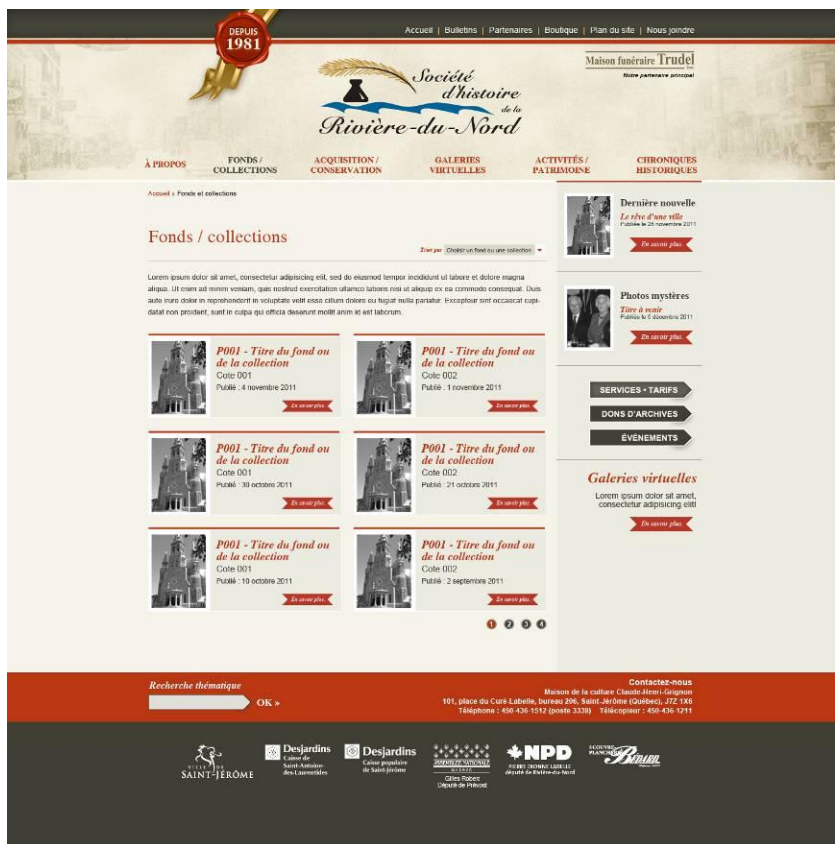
DEPUIS
1981

Accueil | Bulletins | Partenaires | Boutique | Plan du site | Nous joindre

Maison funéraire Trudel
Notre partenaire principal

Société d'histoire de la Rivière-du-Nord

À PROPOS | FONDS / COLLECTIONS | ACQUISITION / CONSERVATION | GALERIES VIRTUELLES | ACTIVITÉS / PATRIMOINE | CHRONIQUES HISTORIQUES

Accueil » Fonds et collections

Fonds / collections

Trier par Choisir un fond ou une collection

Lorem ipsum dolor sit amet, consectetur adipisicing elit, sed do eiusmod tempor incididunt ut labore et dolore magna aliqua. Ut enim ad minim veniam, quis nostrud exercitation ullamco laboris nisi ut aliquip ex ea commodo consequat. Duis aute irure dolor in reprehenderit in voluptate velit esse cillum dolore eu fugiat nulla pariatur. Excepteur sint occaecat cupidatat non proident, sunt in culpa qui officia deserunt mollit anim id est laborum.

P001 - Titre du fond ou de la collection
Cote 001
Publié : 4 novembre 2011
En savoir plus

P001 - Titre du fond ou de la collection
Cote 002
Publié : 1 novembre 2011
En savoir plus

P001 - Titre du fond ou de la collection
Cote 001
Publié : 30 octobre 2011
En savoir plus

P001 - Titre du fond ou de la collection
Cote 002
Publié : 21 octobre 2011
En savoir plus

P001 - Titre du fond ou de la collection
Cote 001
Publié : 10 octobre 2011
En savoir plus

P001 - Titre du fond ou de la collection
Cote 002
Publié : 2 septembre 2011
En savoir plus

1 2 3 4

Dernière nouvelle
Le rêve d'une ville
Publiée le 25 novembre 2011
En savoir plus

Photos mystères
Titre à venir
Publiée le 6 décembre 2011
En savoir plus

SERVICES • TARIFS
DONS D'ARCHIVES
ÉVÉNEMENTS

Galeries virtuelles
Lorem ipsum dolor sit amet, consectetur adipisicing elit!
En savoir plus

Recherche thématique
OK »

Contactez-nous
Maison de la culture Claude-Henri-Grignon
101, place du Curé-Labelle, bureau 206, Saint-Jérôme (Québec), J7Z 1X6
Téléphone : 450 436-1512 (poste 3338) Télécopieur : 450 436-1211

Ville de SAINT-JÉRÔME
Desjardins Caisse de Saint-Antoine-des-Laurentides
Desjardins Caisse populaire de Saint-Jérôme
Assemblée nationale Québec Gilles Robert Député de Prévost
NPD Pierre Dionne Labelle député de Rivière-du-Nord
Couvre Planchers Bélair